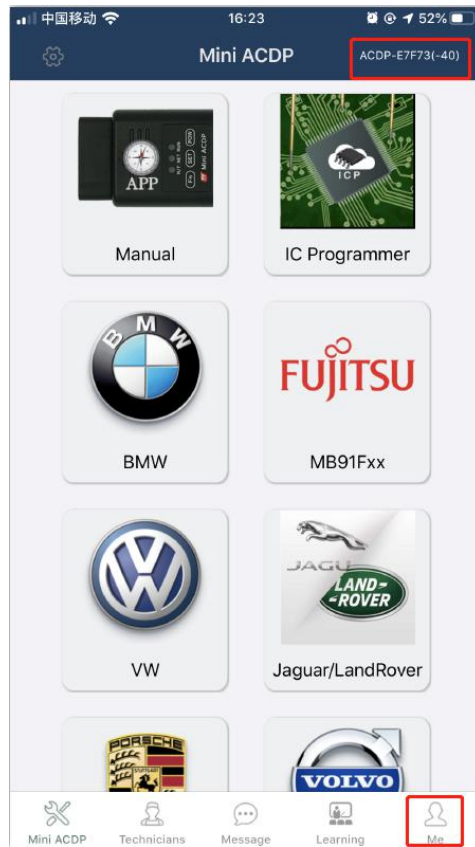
中国移动 16:23 52%

Mini ACDP

ACDP-E7F73(-40)

APP

Mini ACDP

Manual

ICP

IC Programmer

BMW

BMW

FUJITSU

MB91Fxx

VW

JAGUAR

LAND ROVER

Jaguar/LandRover

PORSCHE

VOLVO

Mini ACDP

Technicians

Message

Learning

Me